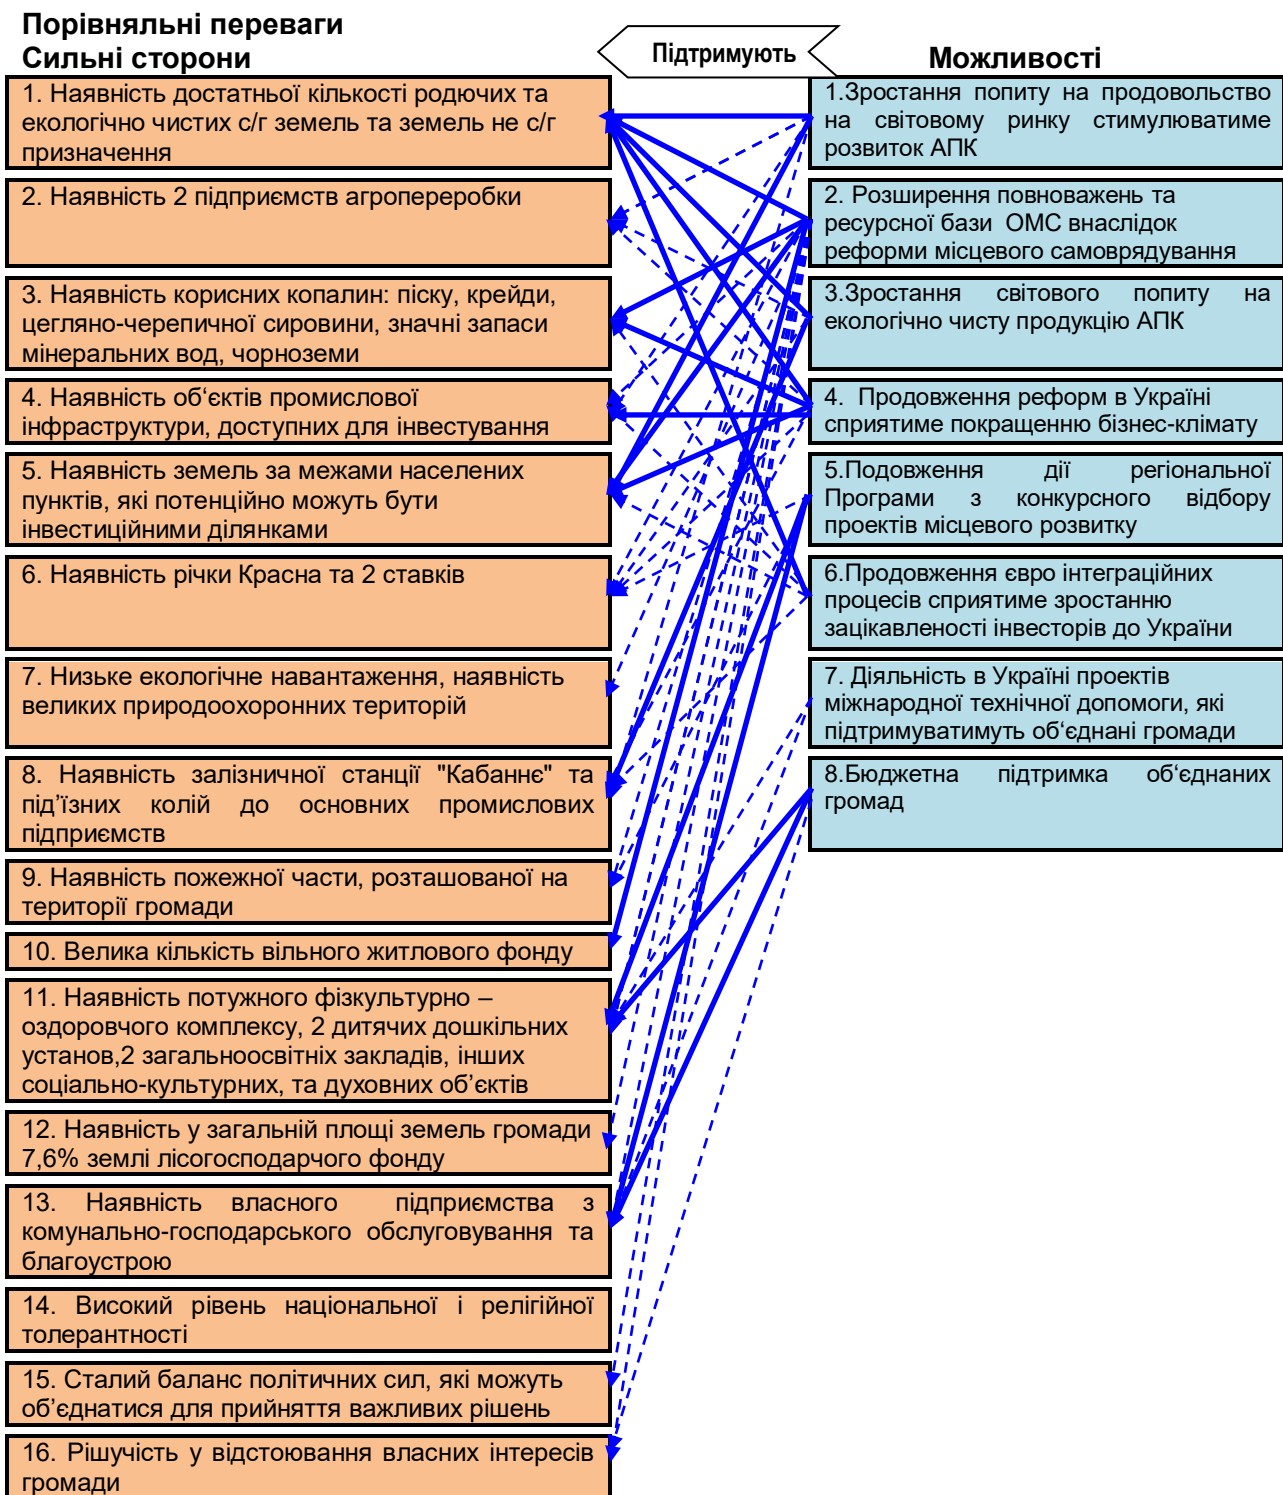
Порівняльні переваги
Сильні сторони

Підтримують

Можливості

1. Наявність достатньої кількості родючих та екологічно чистих с/г земель та земель не с/г призначення

2. Наявність 2 підприємств агропереробки

3. Наявність корисних копалин: піску, крейди, цегляно-черепичної сировини, значні запаси мінеральних вод, чорноземи

4. Наявність об'єктів промислової інфраструктури, доступних для інвестування

5. Наявність земель за межами населених пунктів, які потенційно можуть бути інвестиційними ділянками

6. Наявність річки Красна та 2 ставків

7. Низьке екологічне навантаження, наявність великих природоохоронних територій

8. Наявність залізничної станції "Кабаннє" та під'їзних колій до основних промислових підприємств

9. Наявність пожежної части, розташованої на території громади

10. Велика кількість вільного житлового фонду

11. Наявність потужного фізкультурно – оздоровчого комплексу, 2 дитячих дошкільних установ,2 загальноосвітніх закладів, інших соціально-культурних, та духовних об'єктів

12. Наявність у загальній площі земель громади 7,6% землі лісогосподарчого фонду

13. Наявність власного підприємства з комунально-господарського обслуговування та благоустрою

14. Високий рівень національної і релігійної толерантності

15. Сталий баланс політичних сил, які можуть об'єднатися для прийняття важливих рішень

16. Рішучість у відстоюванні власних інтересів громади

1.Зростання попиту на продовольство на світовому ринку стимулюватиме розвиток АПК

2. Розширення повноважень та ресурсної бази ОМС внаслідок реформи місцевого самоврядування

3.Зростання світового попиту на екологічно чисту продукцію АПК

4. Продовження реформ в Україні сприятиме покращенню бізнес-клімату

5.Подовження дії регіональної Програми з конкурсного відбору проектів місцевого розвитку

6.Продовження євро інтеграційних процесів сприятиме зростанню зацікавленості інвесторів до України

7. Діяльність в Україні проектів міжнародної технічної допомоги, які підтримуватимуть об'єднані громади

8.Бюджетна підтримка об'єднаних громад